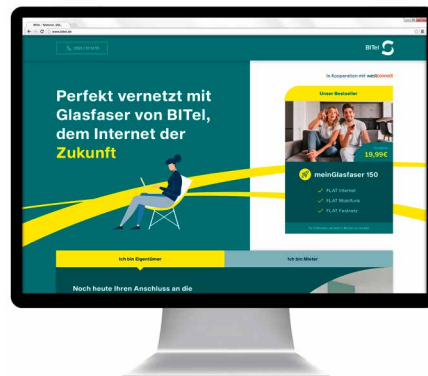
BITel - Weitere Info
www.bitel.de
05241 / 91 11 11
BITel
In Kooperation mit westconnect
Unser Bestseller
Perfekt vernetzt mit Glasfaser von BITel, dem Internet der Zukunft
19,99€
meinGlasfaser 150
FLAT Internet
FLAT Mobilfunk
FLAT Festnetz
Ich bin Eigentümer
Ich bin Mieter
Noch heute Ihren Anschluss an die